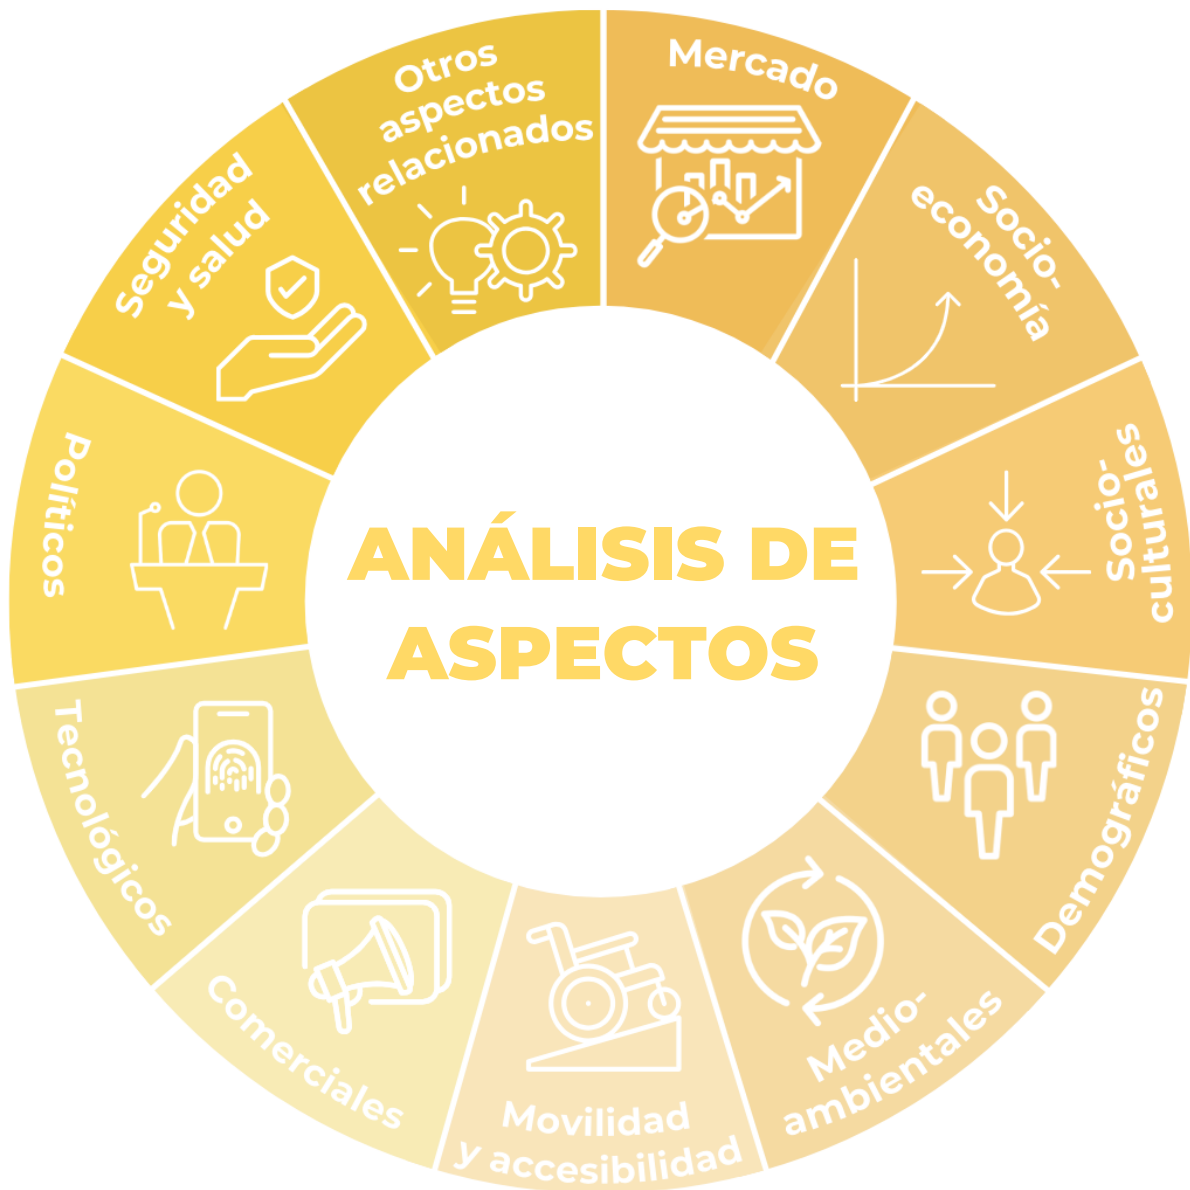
ANÁLISIS DE ASPECTOS

Mercado

Socio-economía

Socio-culturales

Demográficos

Medio-ambientales

Movilidad y accesibilidad

Comerciales

Tecnológicos

Políticos

Seguridad y salud

Otros aspectos relacionados